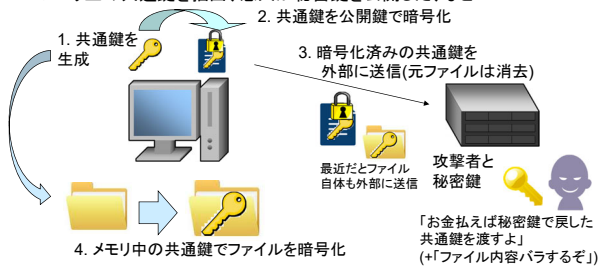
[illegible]
1. 共通鍵を生成
2. 共通鍵を公開鍵で暗号化
3. 暗号化済みの共通鍵を外部に送信(元ファイルは消去)
最近だとファイル自体も外部に送信
攻撃者と秘密鍵
「お金払えば秘密鍵で戻した共通鍵を渡すよ」
(+「ファイル内容バラするぞ」)
4. メモリ中の共通鍵でファイルを暗号化